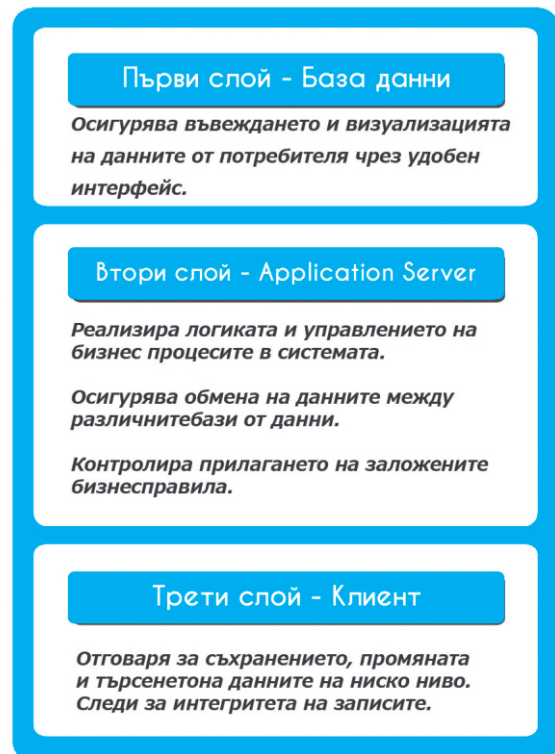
Първи слой - База данни

Осигурява въвеждането и визуализацията на данните от потребителя чрез удобен интерфейс.

Втори слой - Application Server

Реализира логиката и управлението на бизнес процесите в системата.

Осигурява обмена на данните между различнитебази от данни.

Контролира прилагането на заложените бизнесправила.

Трети слой - Клиент

Отговаря за съхранението, промяната и търсенетона данните на ниско ниво. Следи за интегритета на записите.